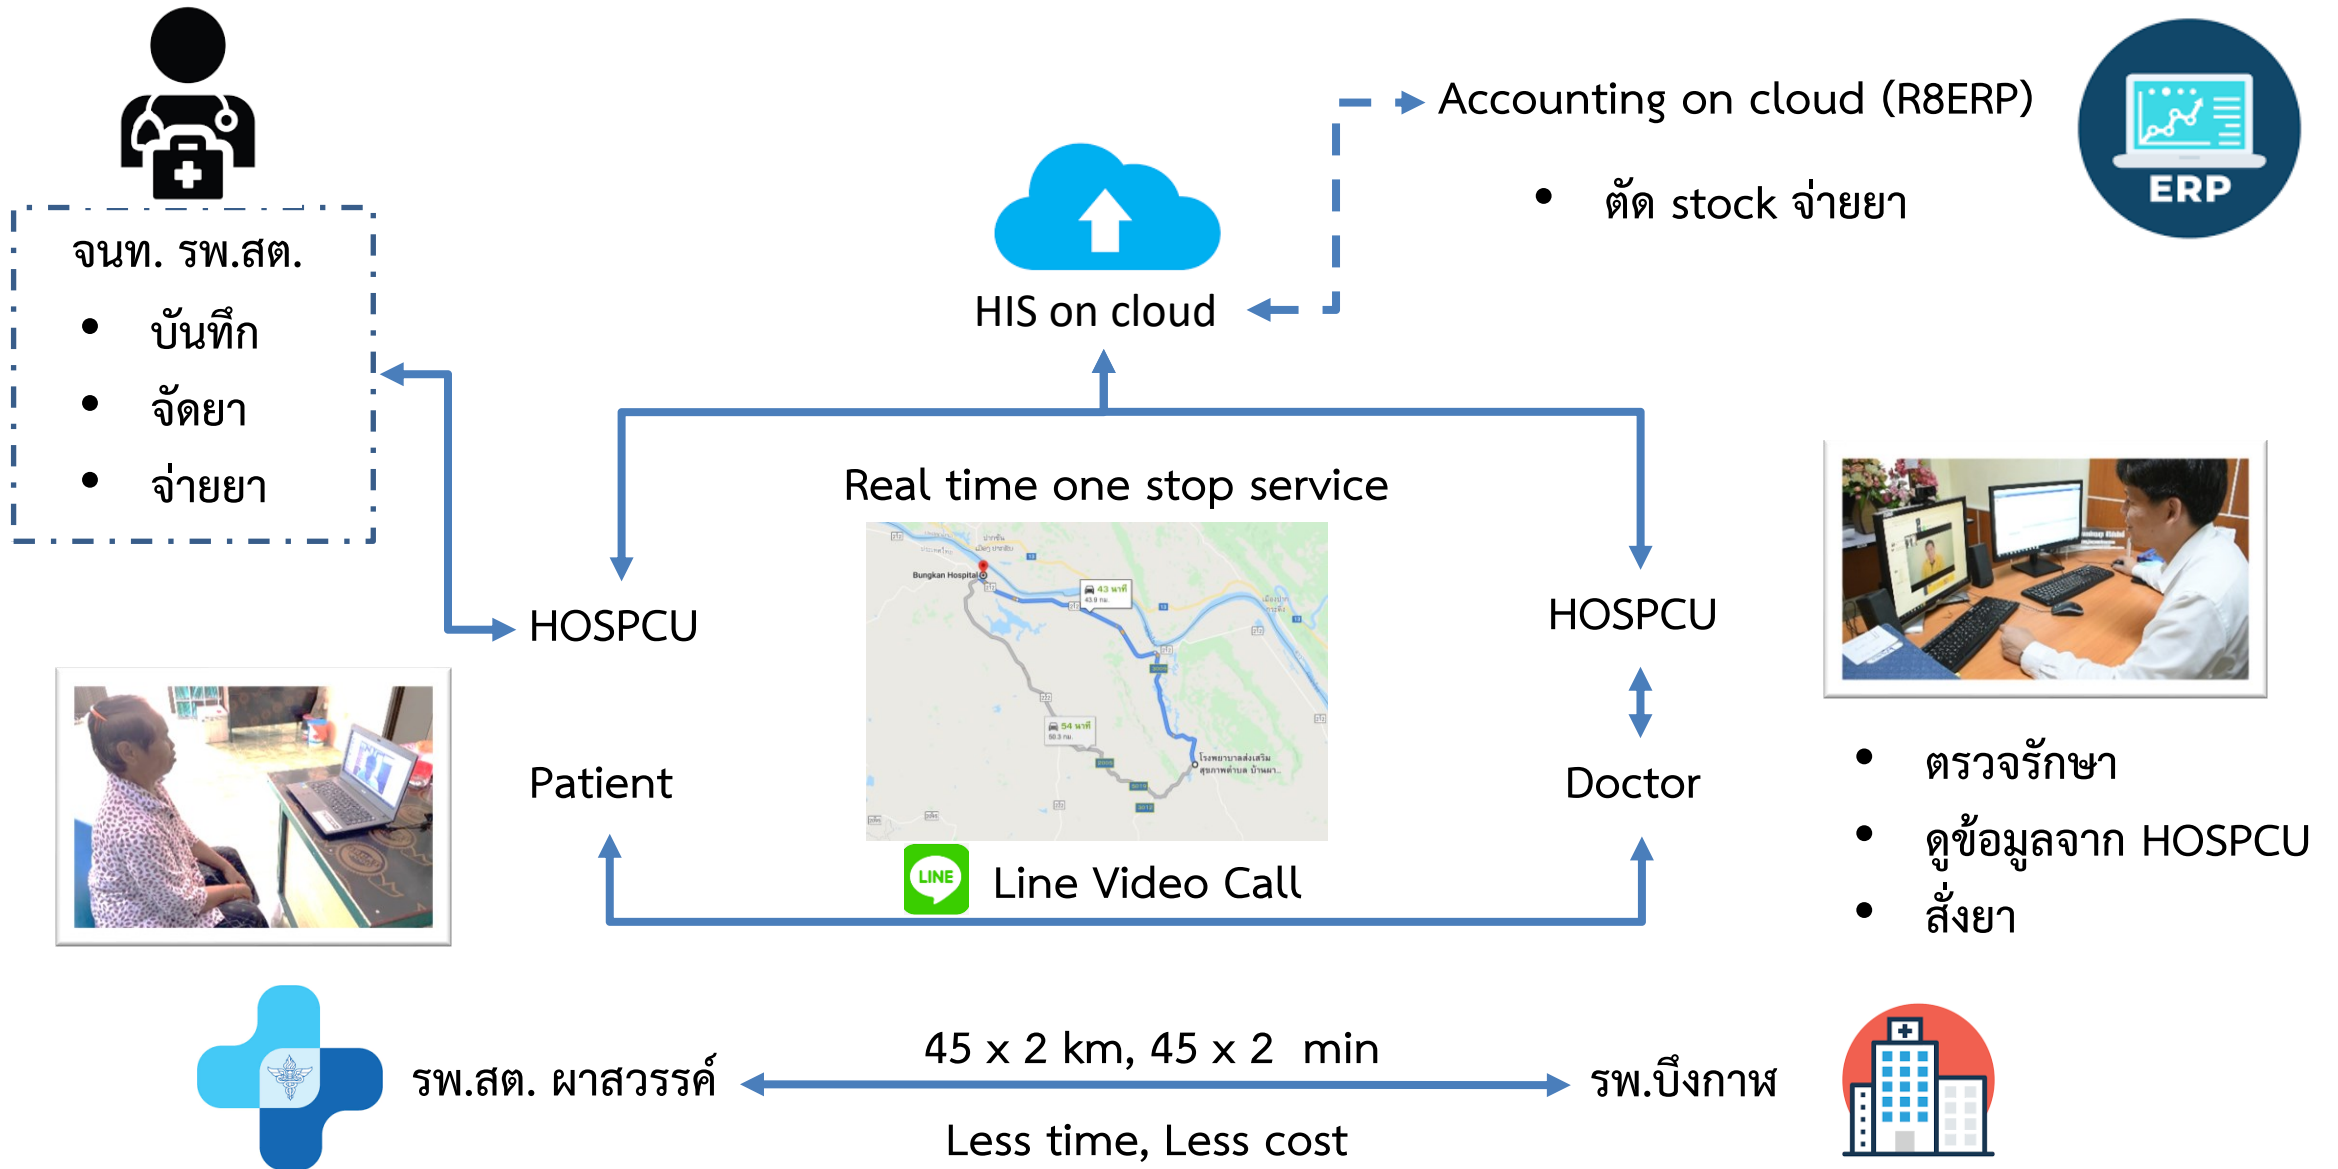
จนท. รพ.สต.

- บันทึก
- จัดยา
- จ่ายยา

Accounting on cloud (R8ERP)

- ตัด stock จ่ายยา

ERP

HIS on cloud

Real time one stop service

HOSPCU

HOSPCU

Patient

Doctor

Bungkan Hospital

43 นาที

54 นาที

LINE

Line Video Call

- ตรวจรักษา
- ดูข้อมูลจาก HOSPCU
- สั่งยา

รพ.สต. ผาสวรรค์

45 x 2 km, 45 x 2 min

Less time, Less cost

รพ.บึงกาฬ